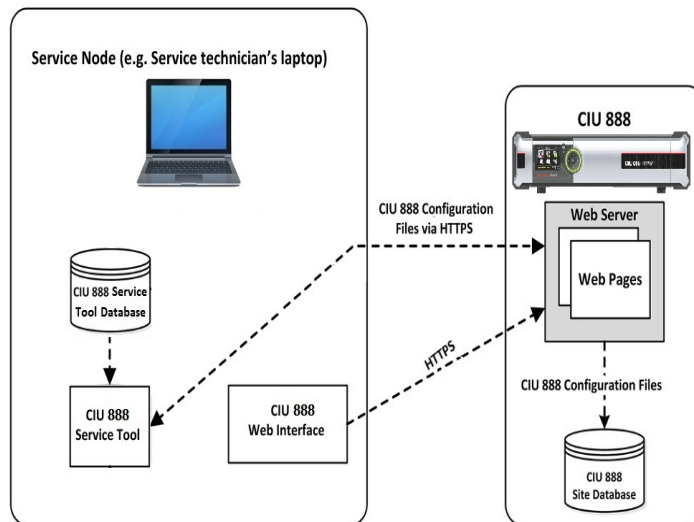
Service Node (e.g. Service technician's laptop)

CIU 888 Service Tool Database

CIU 888 Service Tool

CIU 888 Web Interface

CIU 888 Configuration Files via HTTPS

HTTPS

CIU 888

Web Server

Web Pages

CIU 888 Configuration Files

CIU 888 Site Database